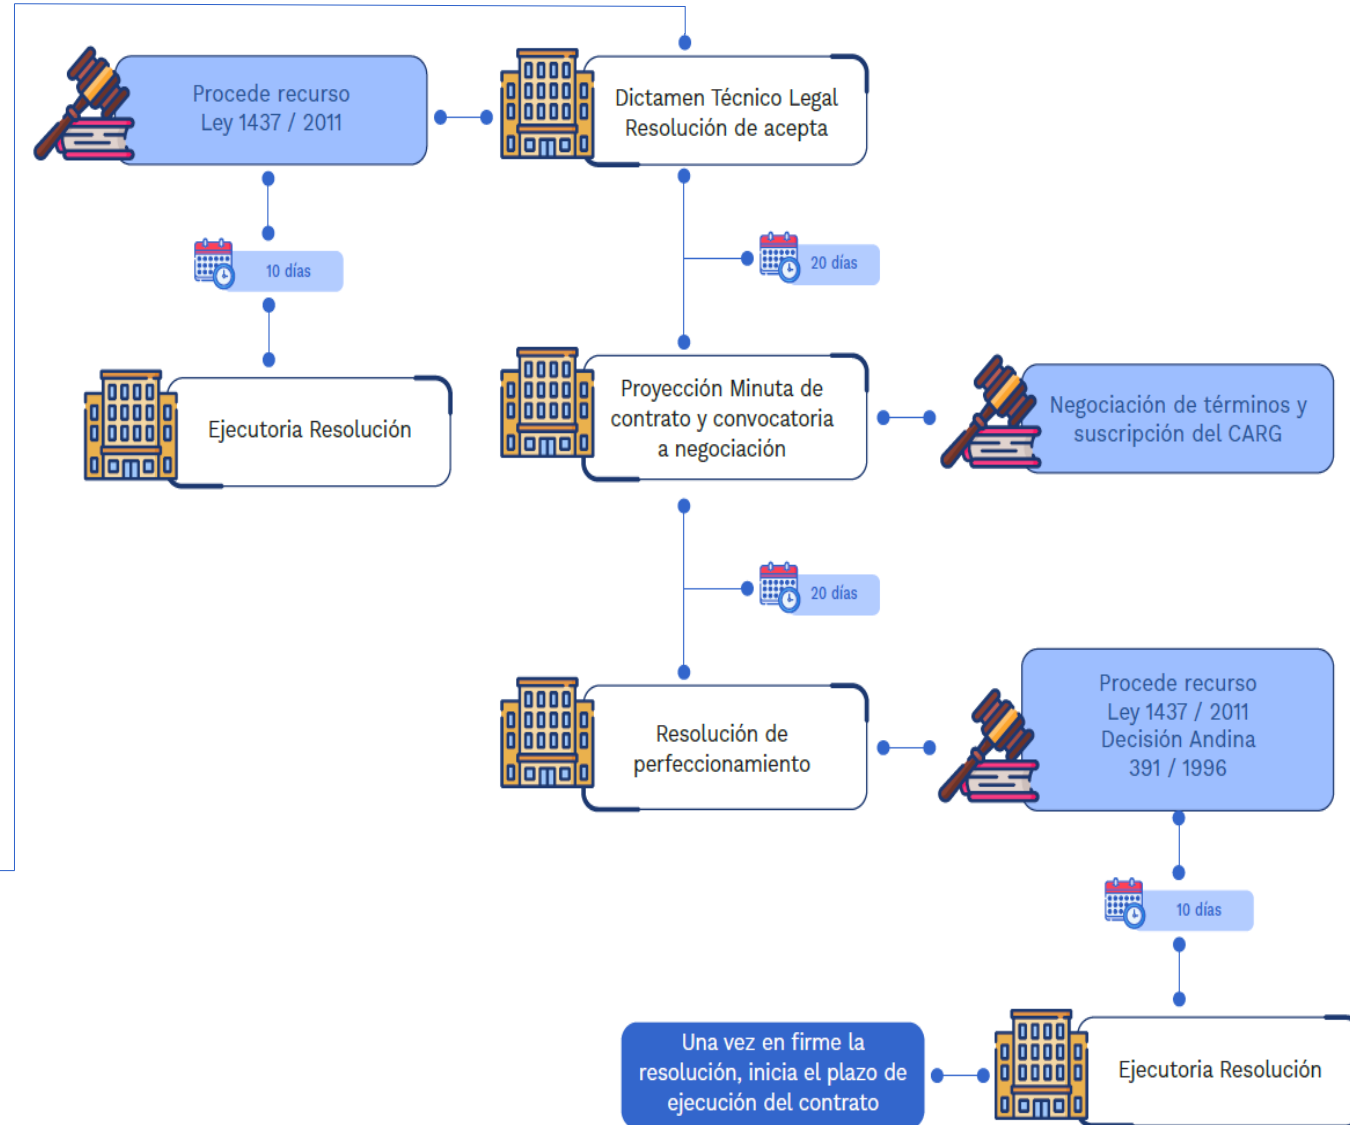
Procede recurso Ley 1437 / 2011

Dictamen Técnico Legal Resolución de acepta

10 días

20 días

Ejecutoria Resolución

Proyección Minuta de contrato y convocatoria a negociación

Negociación de términos y suscripción del CARG

20 días

Resolución de perfeccionamiento

Procede recurso Ley 1437 / 2011 Decisión Andina 391 / 1996

10 días

Una vez en firme la resolución, inicia el plazo de ejecución del contrato

Ejecutoria Resolución